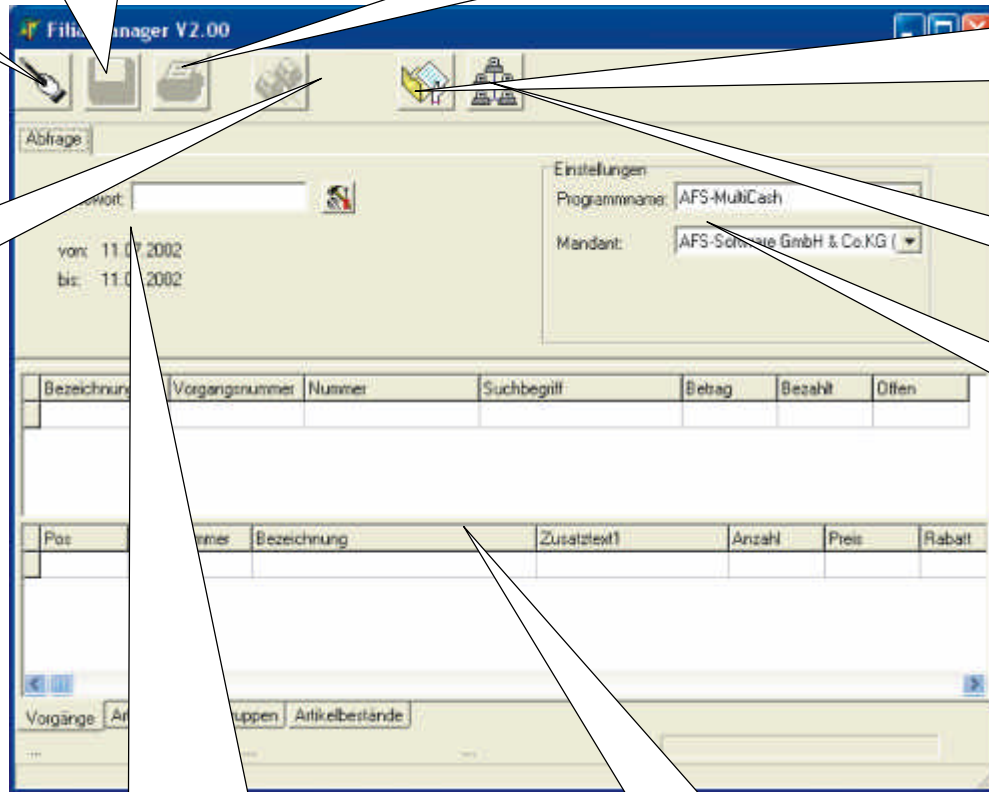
Filia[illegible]anager V2.00

Abfrage

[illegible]wort:

von: 11.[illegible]7.2002
bis: 11.0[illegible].2002

Einstellungen
Programmname: AFS-MultiCash
Mandant: AFS-Sof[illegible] GmbH & Co.KG (

| Bezeichnun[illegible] | Vorgangsnummer | Nummer | Suchbegriff | Betrag | Bezahlt | Offen |
|---|---|---|---|---|---|---|
| | | | | | | |

| Pos | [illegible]mmer | Bezeichnung | Zusatztext1 | Anzahl | Preis | Rabatt |
|---|---|---|---|---|---|---|
| | | | | | | |

Vorgänge | Ar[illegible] | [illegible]uppen | Artikelbestände